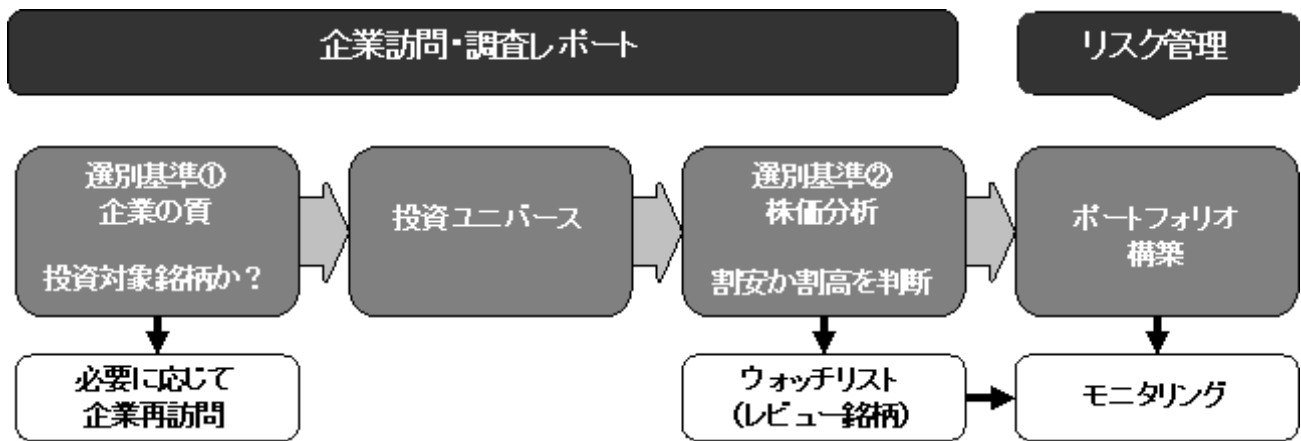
企業訪問・調査レポート

リスク管理

選別基準①
企業の質

投資対象銘柄か？

投資ユニバース

選別基準②
株価分析

割安か割高を判断

ポートフォリオ
構築

必要に応じて
企業再訪問

ウォッチリスト
(レビュー銘柄)

モニタリング